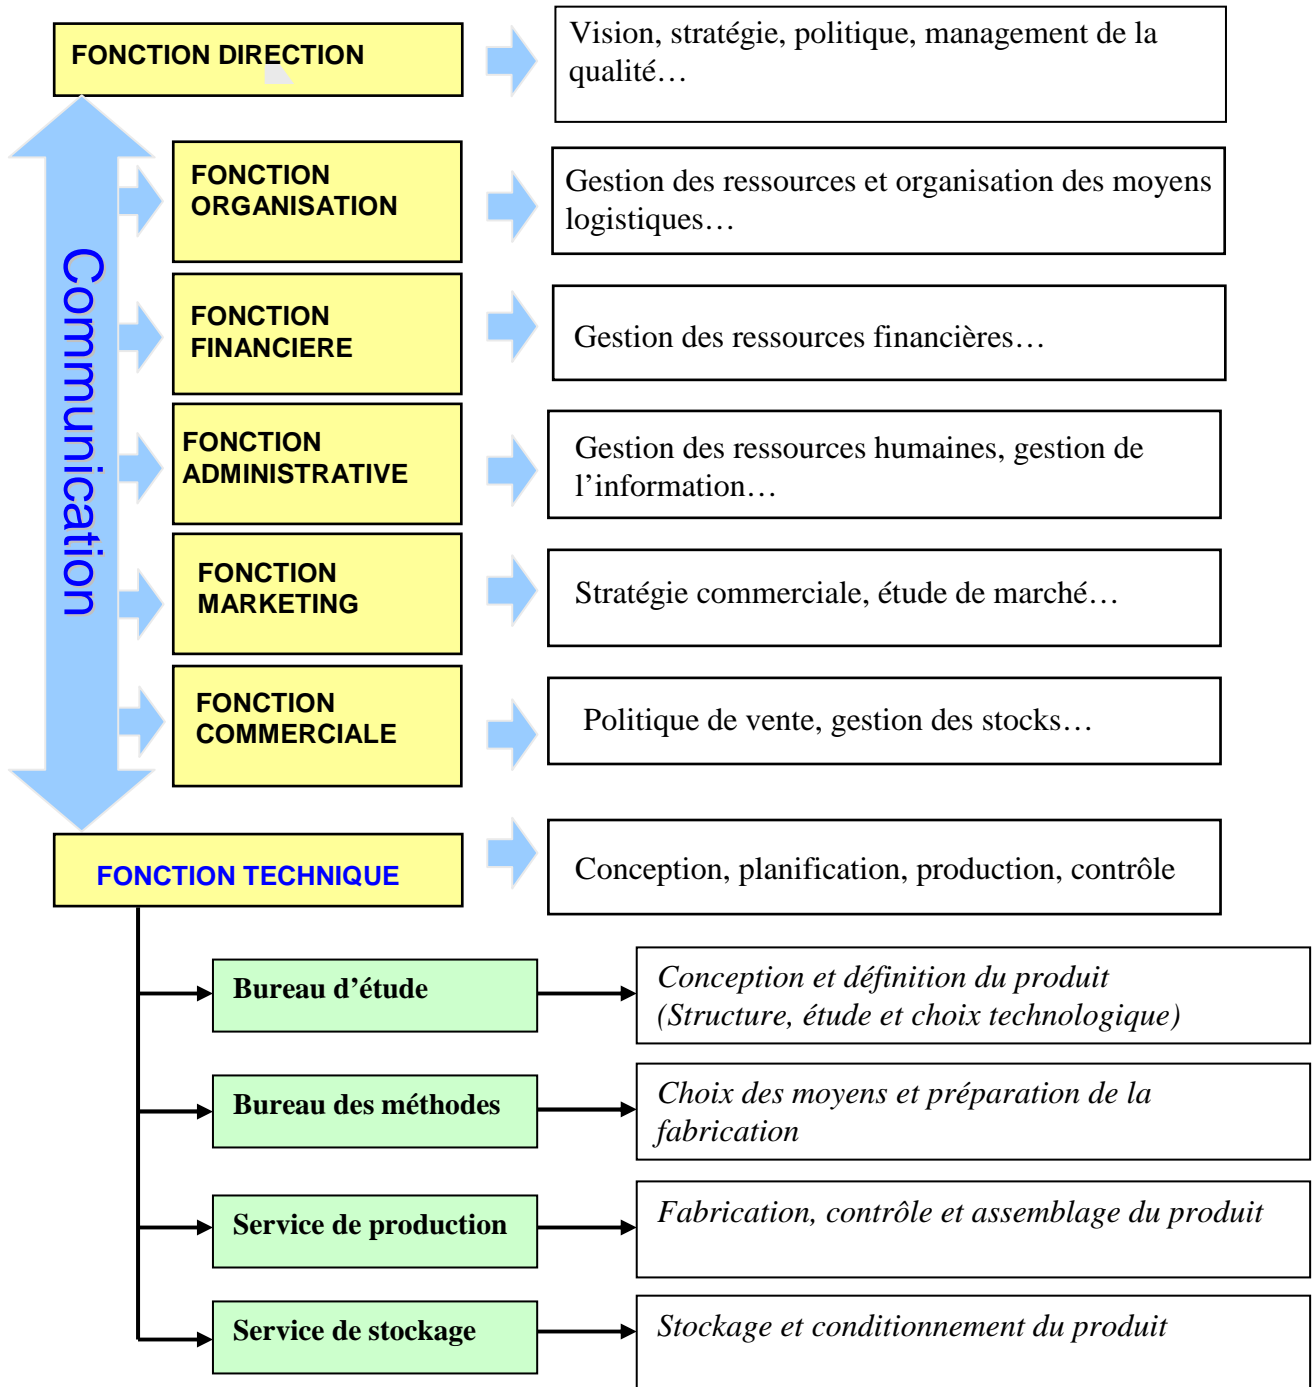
FONCTION DIRECTION

Vision, stratégie, politique, management de la qualité…

Communication

FONCTION ORGANISATION

Gestion des ressources et organisation des moyens logistiques…

FONCTION FINANCIERE

Gestion des ressources financières…

FONCTION ADMINISTRATIVE

Gestion des ressources humaines, gestion de l’information…

FONCTION MARKETING

Stratégie commerciale, étude de marché…

FONCTION COMMERCIALE

Politique de vente, gestion des stocks…

FONCTION TECHNIQUE

Conception, planification, production, contrôle

Bureau d’étude

Conception et définition du produit (Structure, étude et choix technologique)

Bureau des méthodes

Choix des moyens et préparation de la fabrication

Service de production

Fabrication, contrôle et assemblage du produit

Service de stockage

Stockage et conditionnement du produit